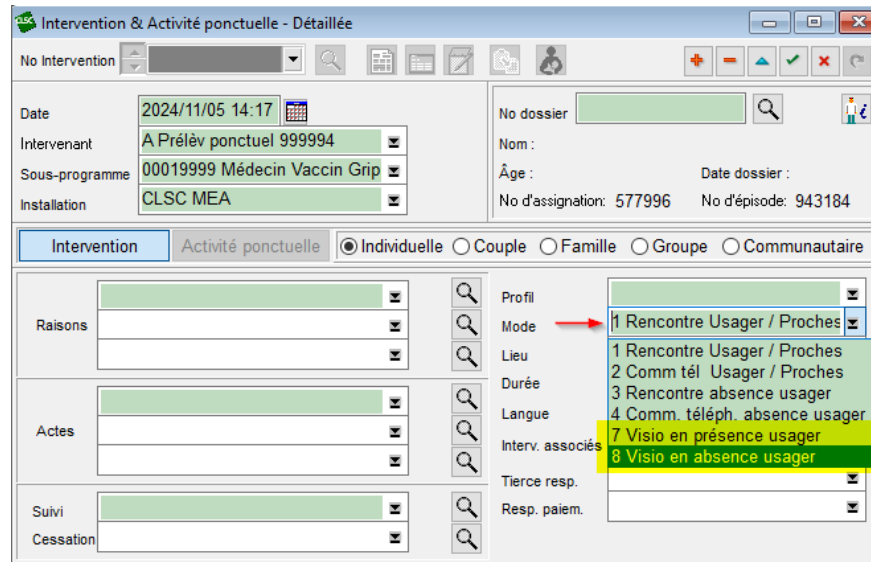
CLSC Intervention & Activité ponctuelle - Détaillée

No Intervention

Date 2024/11/05 14:17
Intervenant A Prélèv ponctuel 999994
Sous-programme 00019999 Médecin Vaccin Grip
Installation CLSC MEA

No dossier
Nom :
Âge :
Date dossier :
No d'assignation: 577996
No d'épisode: 943184

Intervention
Activité ponctuelle
Individuelle Couple Famille Groupe Communautaire

Raisons

Actes

Suivi
Cessation

Profil
Mode 1 Rencontre Usager / Proches
Lieu
Durée
Langue
Interv. associés
Tierce resp.
Resp. paiem.

1 Rencontre Usager / Proches
2 Comm tél Usager / Proches
3 Rencontre absence usager
4 Comm. téléph. absence usager
7 Visio en présence usager
8 Visio en absence usager